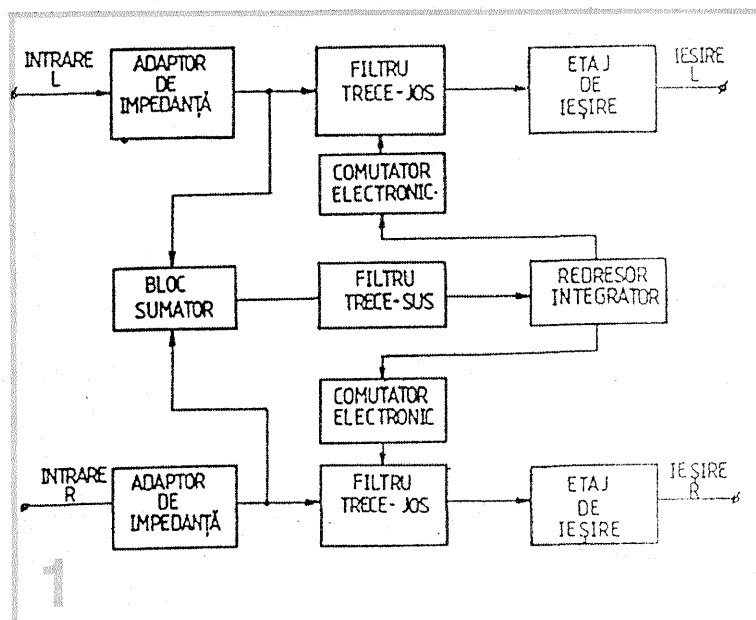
INTRARE L

ADAPTOR DE IMPEDANȚĂ

FILTRU TRECE-JOS

ETAJ DE IEȘIRE

IEȘIRE L

COMUTATOR ELECTRONIC

BLOC SUMATOR

FILTRU TRECE-SUS

REDRESOR INTEGRATOR

COMUTATOR ELECTRONIC

INTRARE R

ADAPTOR DE IMPEDANȚĂ

FILTRU TRECE-JOS

ETAJ DE IEȘIRE

IEȘIRE R

1